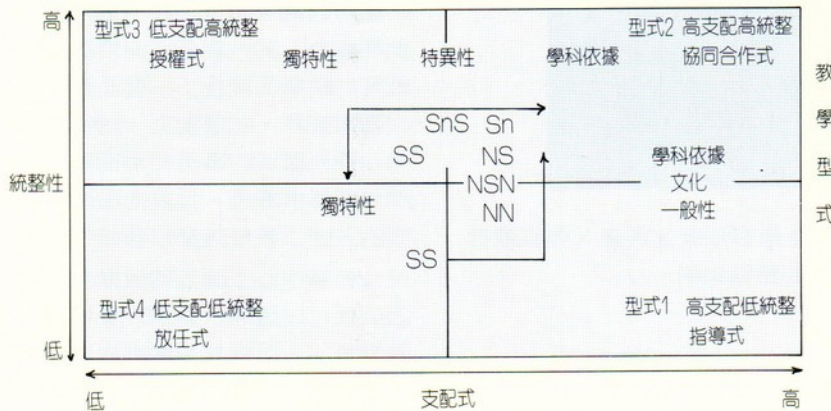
高

型式3 低支配高統整
授權式

獨特性

特異性

學科依據

型式2 高支配高統整
協同合作式

教
學
型
式

SnS Sn
SS NS
NSN
NN

統整性

獨特性

學科依據
文化
一般性

SS

型式4 低支配低統整
放任式

型式1 高支配低統整
指導式

低

低

支配式

高